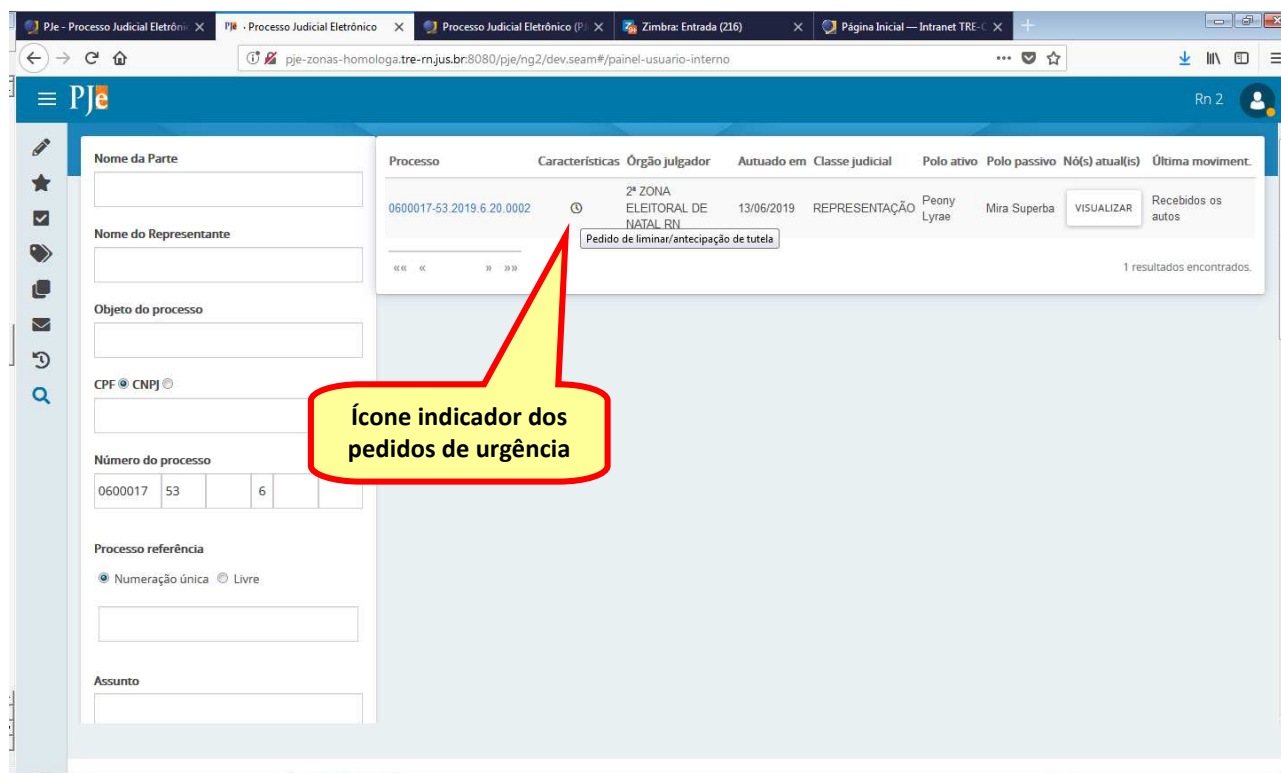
PJe - Processo Judicial Eletrônic ×
PJe · Processo Judicial Eletrônico ×
Processo Judicial Eletrônico (P ×
Zimbra: Entrada (216) ×
Página Inicial — Intranet TRE-( ×

pje-zonas-homologa.tre-rn.jus.br:8080/pje/ng2/dev.seam#/painel-usuario-interno

PJe
Rn 2

Nome da Parte

Nome do Representante

Objeto do processo

CPF CNPJ

Número do processo
0600017 53 6

Processo referência
Numeração única Livre

Assunto

| Processo | Características | Órgão julgador | Autuado em | Classe judicial | Polo ativo | Polo passivo | Nó(s) atual(is) | Última moviment. |
|---|---|---|---|---|---|---|---|---|
| 0600017-53.2019.6.20.0002 | | 2ª ZONA ELEITORAL DE NATAL RN | 13/06/2019 | REPRESENTAÇÃO | Peony Lyrae | Mira Superba | VISUALIZAR | Recebidos os autos |

Pedido de liminar/antecipação de tutela

«« « » »»

1 resultados encontrados.

Ícone indicador dos pedidos de urgência